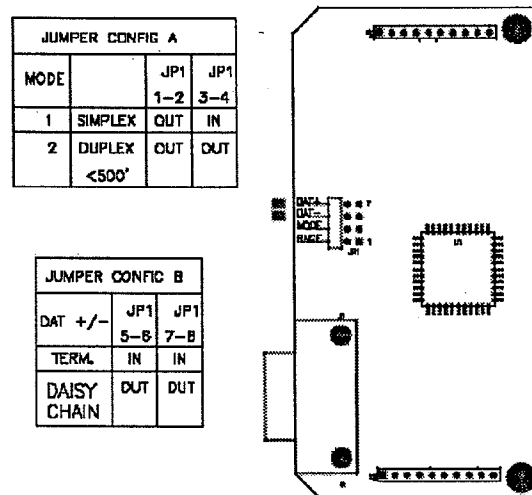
JUMPER CONFIG A

| MODE | | JP1 1–2 | JP1 3–4 |
|---|---|---|---|
| 1 | SIMPLEX | OUT | IN |
| 2 | DUPLEX <500' | OUT | OUT |

JUMPER CONFIG B

| DAT +/- | JP1 5–6 | JP1 7–8 |
|---|---|---|
| TERM. | IN | IN |
| DAISY CHAIN | OUT | OUT |

DAT+
DAT-
MODE
RANGE
JP1
7
1
U1